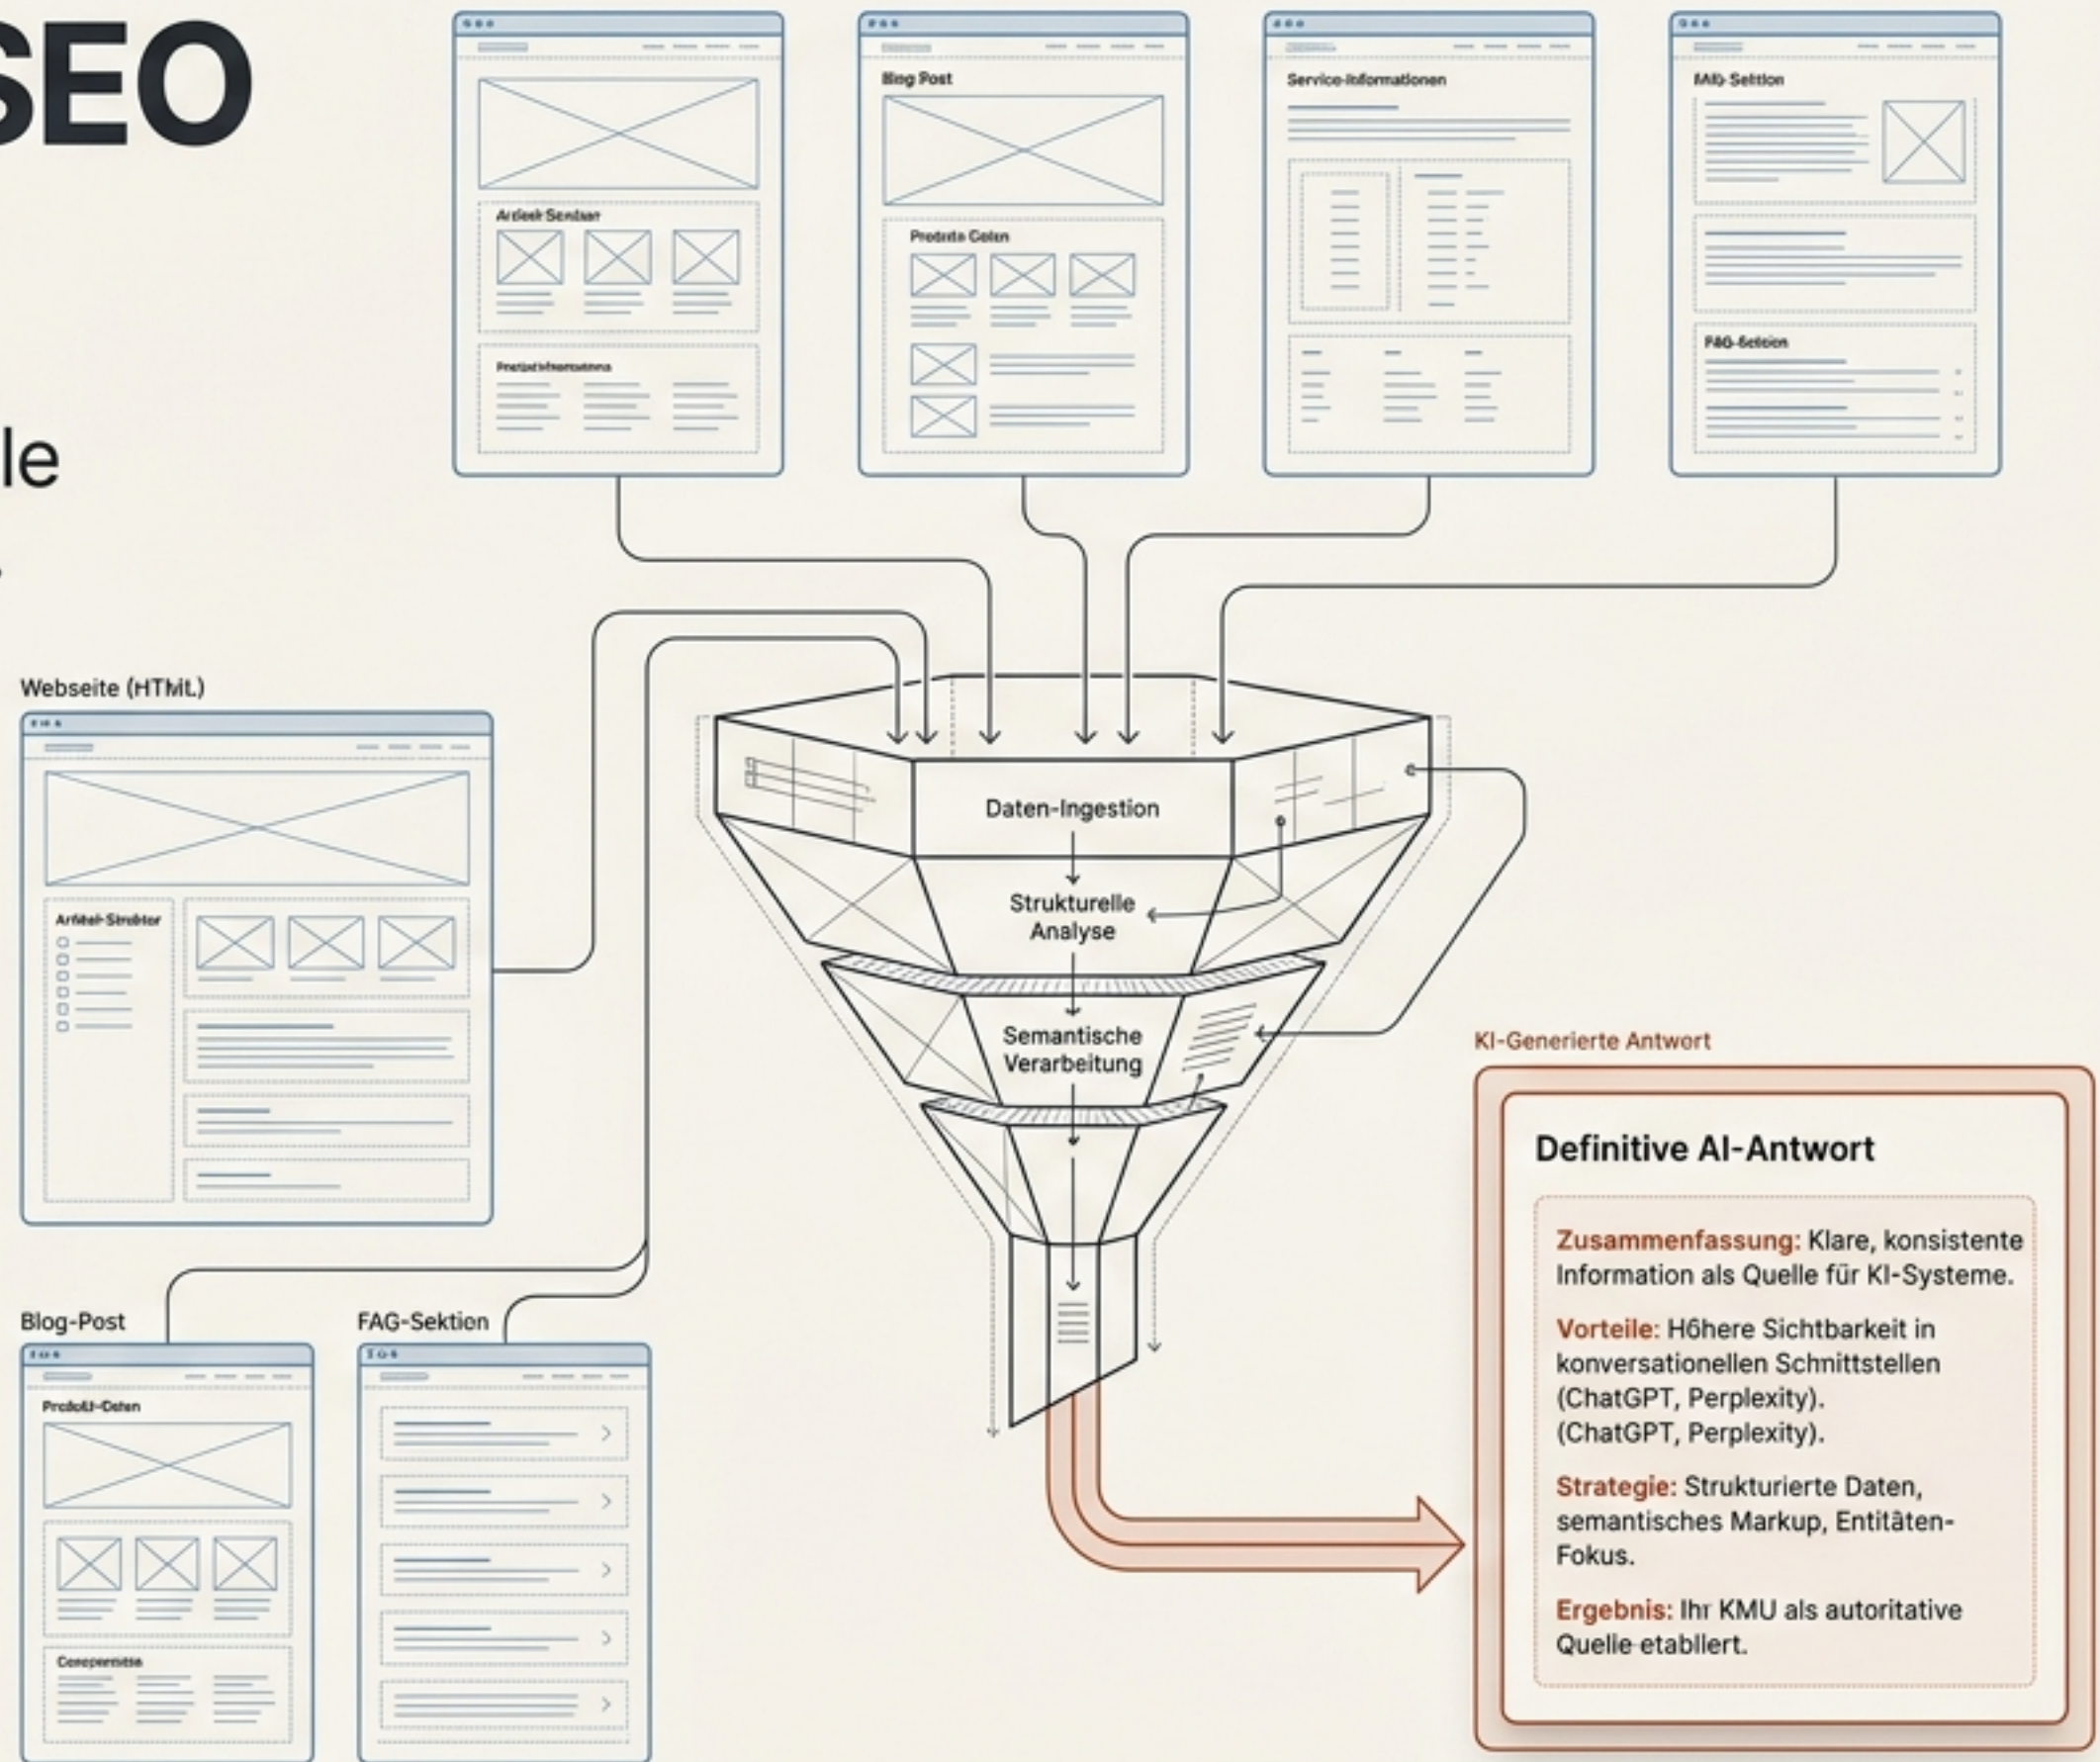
SEO

le

Artikel-Sendaer

Pretzel Informationa

Blog Post

Produkte Daten

Service-Informationen

FAQ-Sektion

FAG-Sektion

Webseite (HTML)

Artikel-Struktur

Daten-Ingestion

Strukturelle Analyse

Semantische Verarbeitung

KI-Generierte Antwort

Definitive AI-Antwort

Zusammenfassung: Klare, konsistente Information als Quelle für KI-Systeme.

Vorteile: Höhere Sichtbarkeit in konversationellen Schnittstellen (ChatGPT, Perplexity). (ChatGPT, Perplexity).

Strategie: Strukturierte Daten, semantisches Markup, Entitäten-Fokus.

Ergebnis: Ihr KMU als autoritative Quelle etabliert.

Blog-Post

Produkt-Daten

Componentie

FAG-Sektion